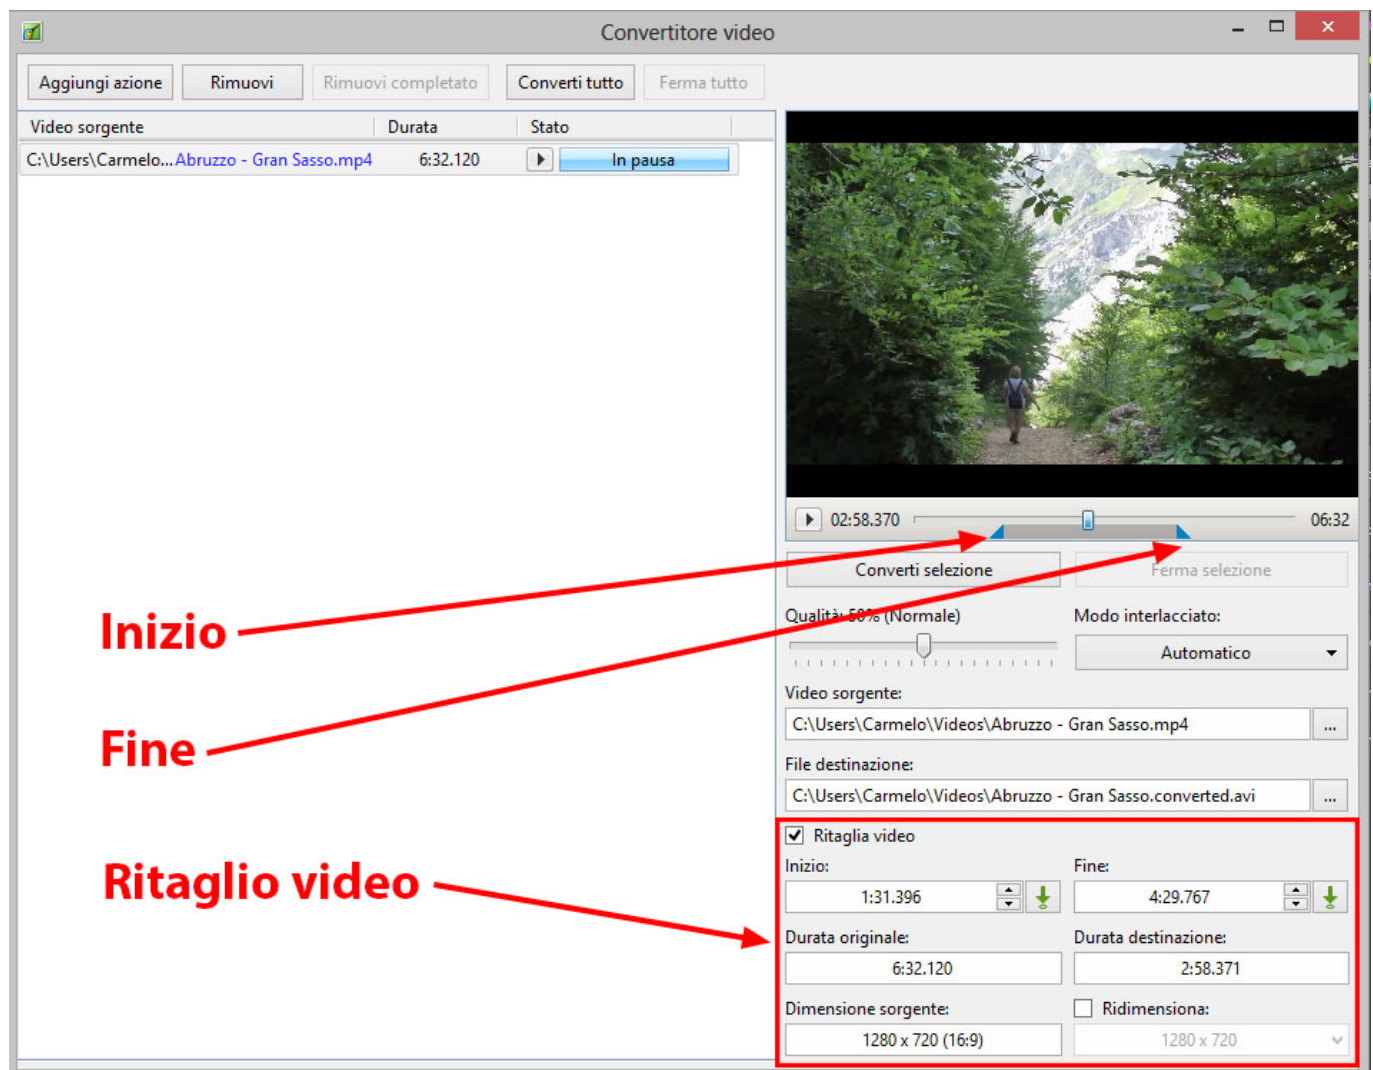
Convertitore video

Aggiungi azione | Rimuovi | Rimuovi completato | Converti tutto | Ferma tutto

| Video sorgente | Durata | Stato |
|---|---|---|
| C:\Users\Carmelo...Abruzzo - Gran Sasso.mp4 | 6:32.120 | In pausa |

02:58.370 06:32

Converti selezione | Ferma selezione

Qualità: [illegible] (Normale)

Modo interlacciato:

Automatico

Video sorgente:

C:\Users\Carmelo\Videos\Abruzzo - Gran Sasso.mp4

File destinazione:

C:\Users\Carmelo\Videos\Abruzzo - Gran Sasso.converted.avi

Ritaglia video

Inizio:

1:31.396

Fine:

4:29.767

Durata originale:

6:32.120

Durata destinazione:

2:58.371

Dimensione sorgente:

1280 x 720 (16:9)

Ridimensiona:

1280 x 720

Inizio

Fine

Ritaglio video